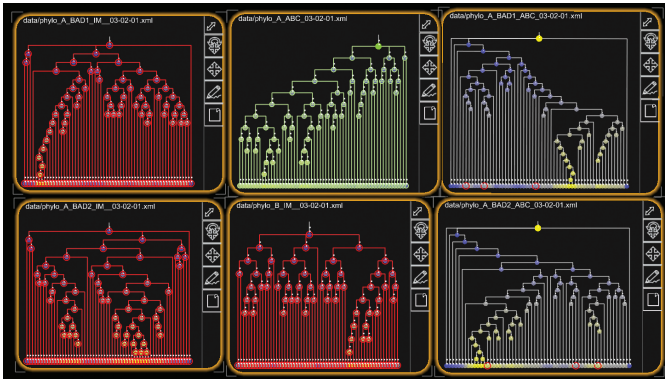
data/phylo_A_BAD1_IM__03-02-01.xml

data/phylo_A_ABC_03-02-01.xml

data/phylo_A_BAD1_ABC_03-02-01.xml

data/phylo_A_BAD2_IM__03-02-01.xml

data/phylo_B_IM__03-02-01.xml

data/phylo_A_BAD2_ABC_03-02-01.xml